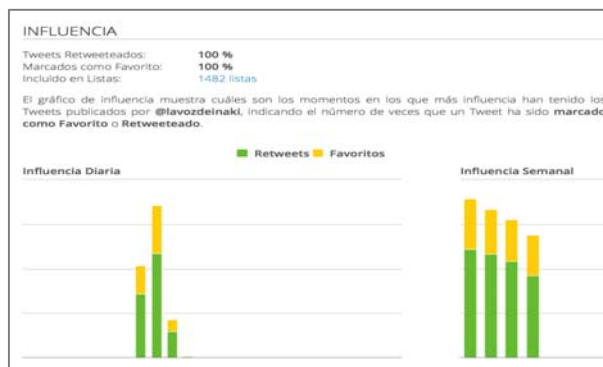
INFLUENCIA

| | |
|---|---|
| Tweets Retweeteados: | 100 % |
| Marcados como Favorito: | 100 % |
| Incluido en Listas: | 1482 listas |

El gráfico de influencia muestra cuáles son los momentos en los que más influencia han tenido los Tweets publicados por @lavozdeinaki, indicando el número de veces que un Tweet ha sido marcado como Favorito o Retweeteado.

Retweets Favoritos

Influencia Diaria

Influencia Semanal